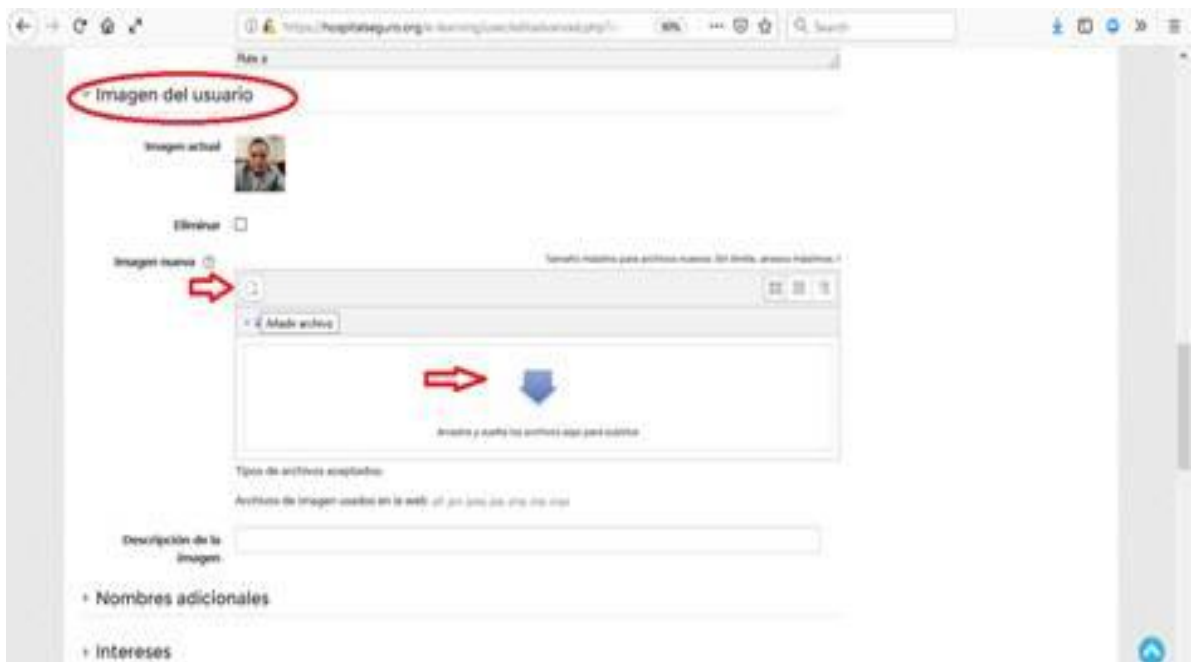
https://hospitalseguro.org/e-learning/user/edit.php

Search

Imagen del usuario

Imagen actual

Eliminar

Imagen nueva

Tamaño máximo para archivos nuevos: Sin límite, anexos máximos: 1

Añade archivo

Arrastre y suelte los archivos aquí para subirlos

Tipos de archivos aceptados:

Archivos de imagen usados en la web .gif .jpe .jpeg .jpg .png .svg .svgz

Descripción de la imagen

Nombres adicionales

Intereses